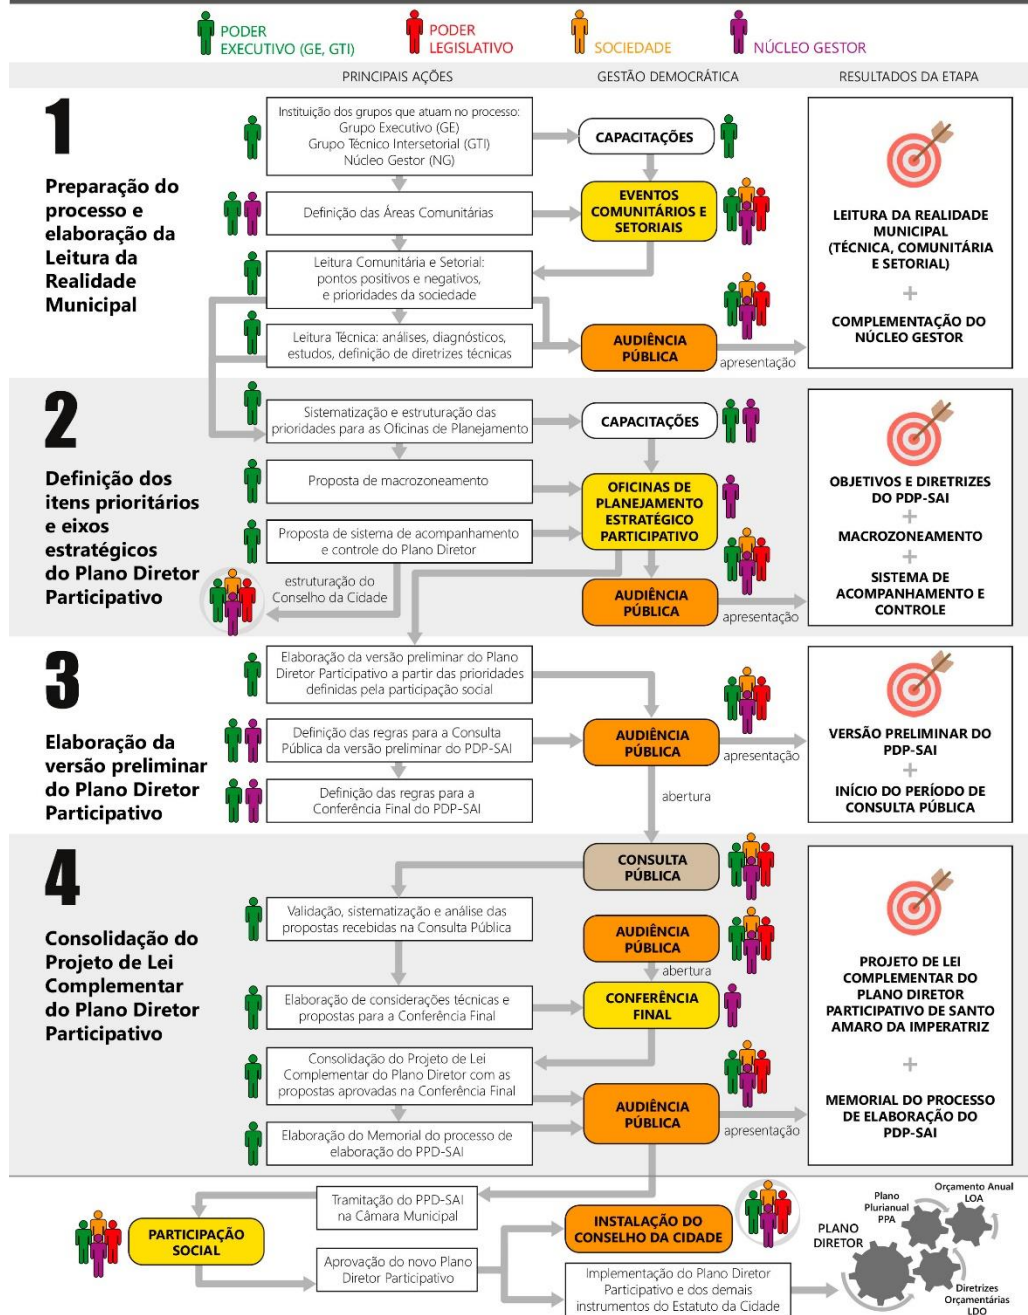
PODER EXECUTIVO (GE, GTI)
PODER LEGISLATIVO
SOCIEDADE
NÚCLEO GESTOR

PRINCIPAIS AÇÕES
GESTÃO DEMOCRÁTICA
RESULTADOS DA ETAPA

1
Preparação do processo e elaboração da Leitura da Realidade Municipal

Instituição dos grupos que atuam no processo: Grupo Executivo (GE) Grupo Técnico Intersetorial (GTI) Núcleo Gestor (NG)
CAPACITAÇÕES
Definição das Áreas Comunitárias
EVENTOS COMUNITÁRIOS E SETORIAIS
Leitura Comunitária e Setorial: pontos positivos e negativos, e prioridades da sociedade
Leitura Técnica: análises, diagnósticos, estudos, definição de diretrizes técnicas
AUDIÊNCIA PÚBLICA
apresentação
LEITURA DA REALIDADE MUNICIPAL (TÉCNICA, COMUNITÁRIA E SETORIAL)
+
COMPLEMENTAÇÃO DO NÚCLEO GESTOR

2
Definição dos itens prioritários e eixos estratégicos do Plano Diretor Participativo

Sistematização e estruturação das prioridades para as Oficinas de Planejamento
CAPACITAÇÕES
Proposta de macrozoneamento
OFICINAS DE PLANEJAMENTO ESTRATÉGICO PARTICIPATIVO
Proposta de sistema de acompanhamento e controle do Plano Diretor
estruturação do Conselho da Cidade
AUDIÊNCIA PÚBLICA
apresentação
OBJETIVOS E DIRETRIZES DO PDP-SAI
+
MACROZONEAMENTO
+
SISTEMA DE ACOMPANHAMENTO E CONTROLE

3
Elaboração da versão preliminar do Plano Diretor Participativo

Elaboração da versão preliminar do Plano Diretor Participativo a partir das prioridades definidas pela participação social
Definição das regras para a Consulta Pública da versão preliminar do PDP-SAI
AUDIÊNCIA PÚBLICA
apresentação
Definição das regras para a Conferência Final do PDP-SAI
abertura
VERSÃO PRELIMINAR DO PDP-SAI
+
INÍCIO DO PERÍODO DE CONSULTA PÚBLICA

4
Consolidação do Projeto de Lei Complementar do Plano Diretor Participativo

CONSULTA PÚBLICA
Validação, sistematização e análise das propostas recebidas na Consulta Pública
AUDIÊNCIA PÚBLICA
abertura
Elaboração de considerações técnicas e propostas para a Conferência Final
CONFERÊNCIA FINAL
Consolidação do Projeto de Lei Complementar do Plano Diretor com as propostas aprovadas na Conferência Final
AUDIÊNCIA PÚBLICA
apresentação
Elaboração do Memorial do processo de elaboração do PPD-SAI
PROJETO DE LEI COMPLEMENTAR DO PLANO DIRETOR PARTICIPATIVO DE SANTO AMARO DA IMPERATRIZ
+
MEMORIAL DO PROCESSO DE ELABORAÇÃO DO PDP-SAI

Tramitação do PPD-SAI na Câmara Municipal
PARTICIPAÇÃO SOCIAL
Aprovação do novo Plano Diretor Participativo
INSTALAÇÃO DO CONSELHO DA CIDADE
Implementação do Plano Diretor Participativo e dos demais instrumentos do Estatuto da Cidade
PLANO DIRETOR
Plano Plurianual PPA
Orçamento Anual LOA
Diretrizes Orçamentárias LDO